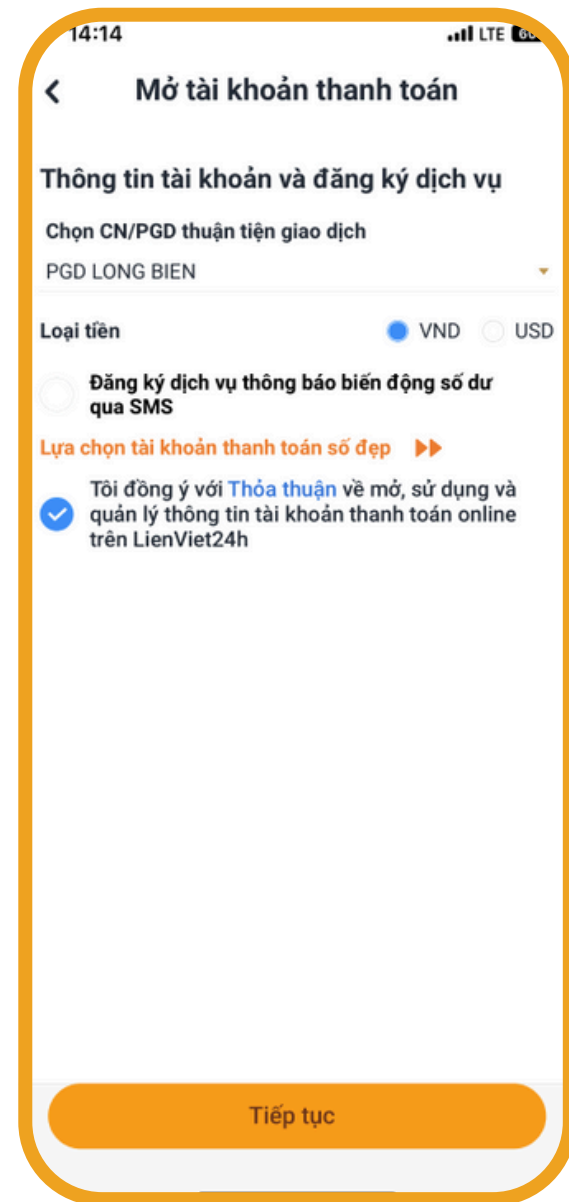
14:14
LTE

Mở tài khoản thanh toán

Thông tin tài khoản và đăng ký dịch vụ

Chọn CN/PGD thuận tiện giao dịch

PGD LONG BIEN

Loại tiền
VND
USD

Đăng ký dịch vụ thông báo biến động số dư qua SMS

Lựa chọn tài khoản thanh toán số đẹp

Tôi đồng ý với Thỏa thuận về mở, sử dụng và quản lý thông tin tài khoản thanh toán online trên LienViet24h

Tiếp tục